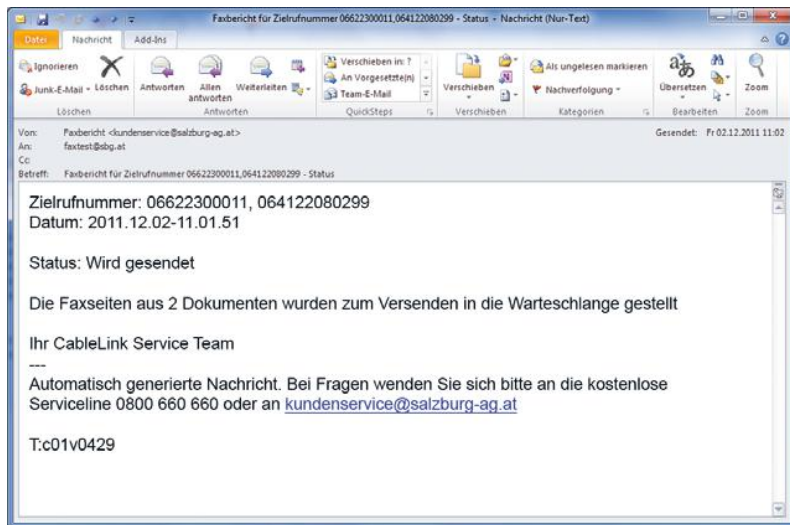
Faxbericht für Zielrufnummer 06622300011,064122080299 - Status - Nachricht (Nur-Text)

Datei Nachricht Add-Ins

Ignorieren
Junk-E-Mail Löschen
Löschen
Antworten Allen antworten Weiterleiten
Antworten
Verschieben in: ?
An Vorgesetzte(n)
Team-E-Mail
QuickSteps
Verschieben
Verschieben
Als ungelesen markieren
Nachverfolgung
Kategorien
Übersetzen
Bearbeiten
Zoom
Zoom

Von: Faxbericht <kundenservice@salzburg-ag.at>
An: faxtest@sbg.at
Cc:
Betreff: Faxbericht für Zielrufnummer 06622300011,064122080299 - Status
Gesendet: Fr 02.12.2011 11:02

Zielrufnummer: 06622300011, 064122080299
Datum: 2011.12.02-11.01.51

Status: Wird gesendet

Die Faxseiten aus 2 Dokumenten wurden zum Versenden in die Warteschlange gestellt

Ihr CableLink Service Team
---
Automatisch generierte Nachricht. Bei Fragen wenden Sie sich bitte an die kostenlose Serviceline 0800 660 660 oder an kundenservice@salzburg-ag.at

T:c01v0429